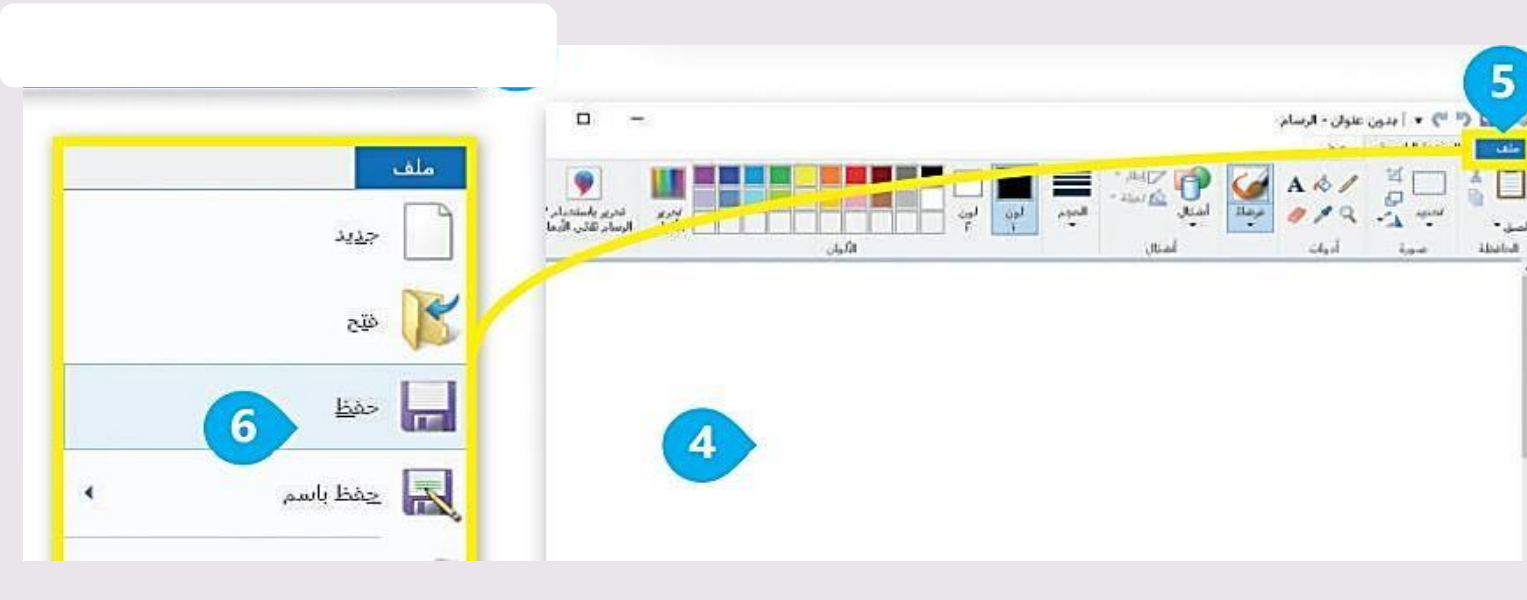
5

بدون عنوان - الرسام

ملف

لصق

الحافظة

تحديد

صورة

أدوات

فرشاة

أشكال

أشكال

الحجم

لون ١

لون ٢

الألوان

تحرير الألوان

تحرير باستخدام الرسام ثلاثي الأبعاد

ملف

جديد

فتح

حفظ

حفظ باسم

6

4